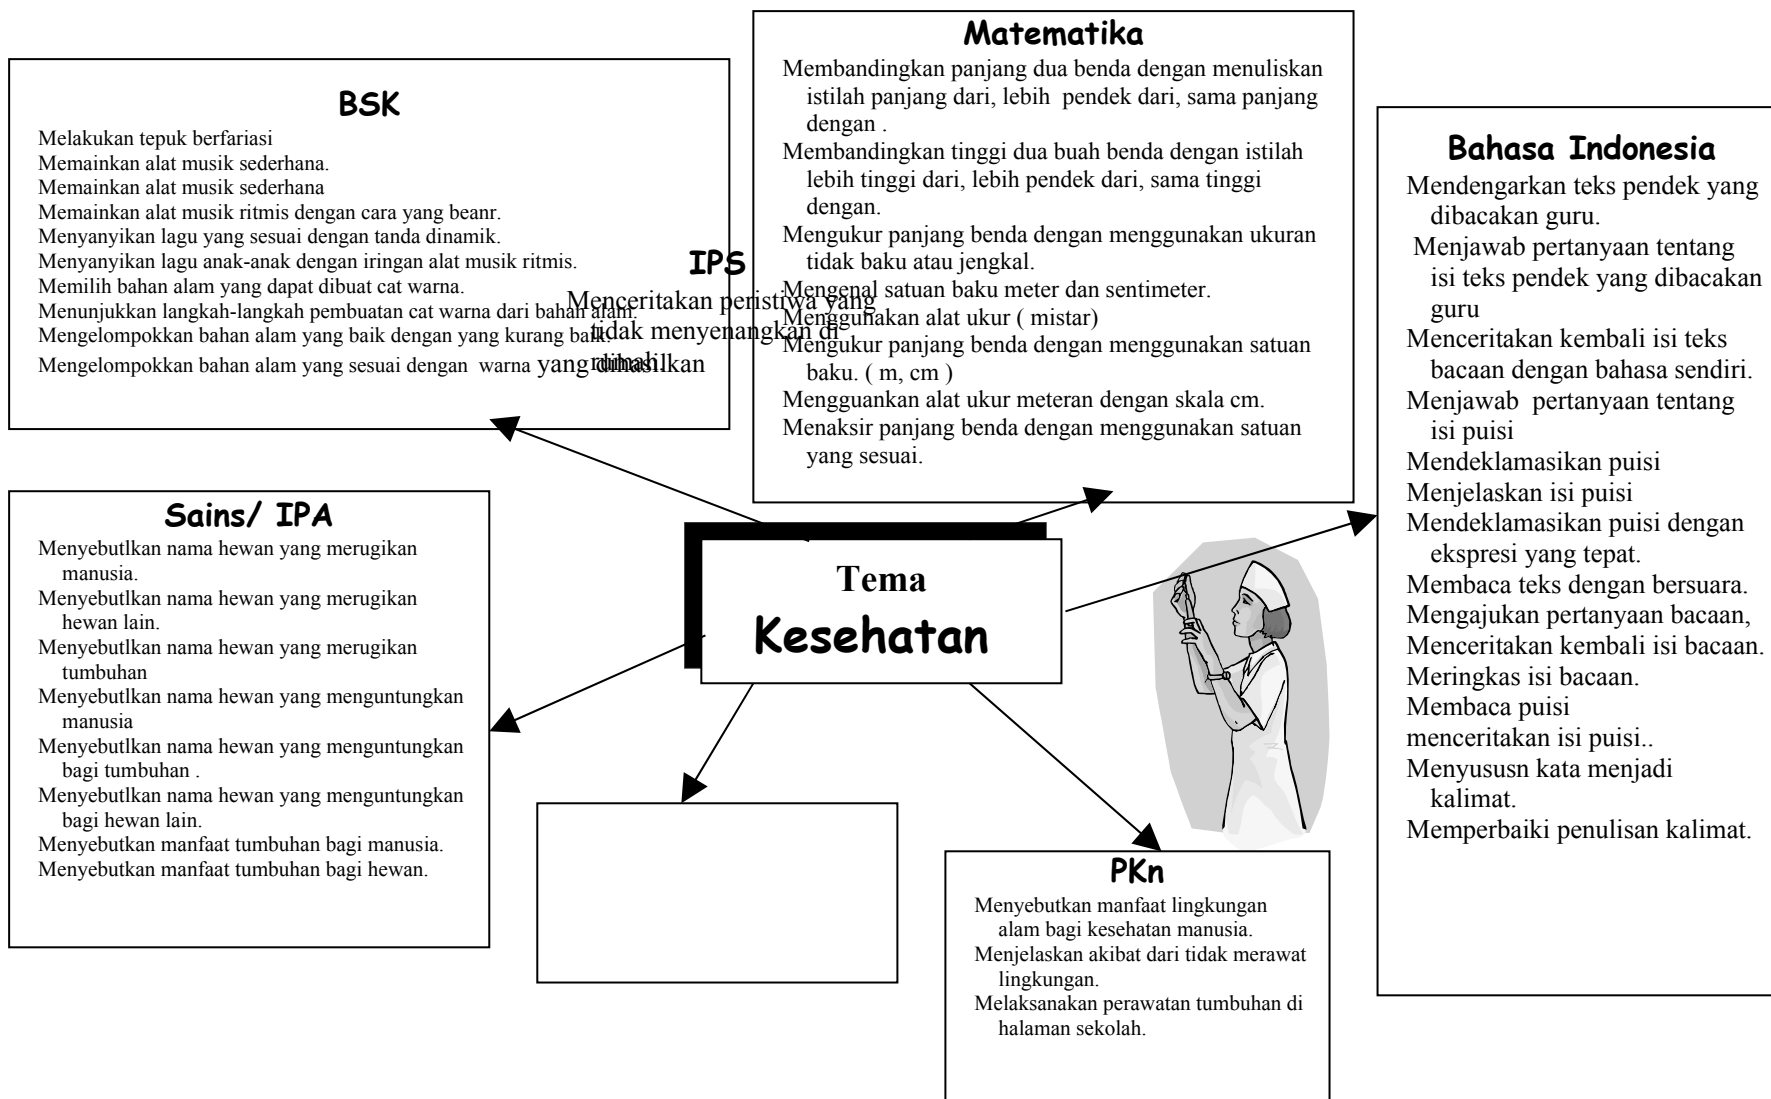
Matematika

Membandingkan panjang dua benda dengan menuliskan istilah panjang dari, lebih pendek dari, sama panjang dengan .
Membandingkan tinggi dua buah benda dengan istilah lebih tinggi dari, lebih pendek dari, sama tinggi dengan.
Mengukur panjang benda dengan menggunakan ukuran tidak baku atau jengkal.
Mengenal satuan baku meter dan sentimeter.
Menggunakan alat ukur ( mistar)
Mengukur panjang benda dengan menggunakan satuan baku. ( m, cm )
Mengguankan alat ukur meteran dengan skala cm.
Menaksir panjang benda dengan menggunakan satuan yang sesuai.

BSK

Melakukan tepuk berfariasi
Memainkan alat musik sederhana.
Memainkan alat musik sederhana
Memainkan alat musik ritmis dengan cara yang beanr.
Menyanyikan lagu yang sesuai dengan tanda dinamik.
Menyanyikan lagu anak-anak dengan iringan alat musik ritmis.
Memilih bahan alam yang dapat dibuat cat warna.
Menunjukkan langkah-langkah pembuatan cat warna dari bahan alam.
Mengelompokkan bahan alam yang baik dengan yang kurang baik.
Mengelompokkan bahan alam yang sesuai dengan warna yang dihasilkan

IPS

Menceritakan peristiwa yang tidak menyenangkan di rumah

Bahasa Indonesia

Mendengarkan teks pendek yang dibacakan guru.
Menjawab pertanyaan tentang isi teks pendek yang dibacakan guru
Menceritakan kembali isi teks bacaan dengan bahasa sendiri.
Menjawab pertanyaan tentang isi puisi
Mendeklamasikan puisi
Menjelaskan isi puisi
Mendeklamasikan puisi dengan ekspresi yang tepat.
Membaca teks dengan bersuara.
Mengajukan pertanyaan bacaan,
Menceritakan kembali isi bacaan.
Meringkas isi bacaan.
Membaca puisi
menceritakan isi puisi..
Menyususn kata menjadi kalimat.
Memperbaiki penulisan kalimat.

Sains/ IPA

Menyebutlkan nama hewan yang merugikan manusia.
Menyebutlkan nama hewan yang merugikan hewan lain.
Menyebutlkan nama hewan yang merugikan tumbuhan
Menyebutlkan nama hewan yang menguntungkan manusia
Menyebutlkan nama hewan yang menguntungkan bagi tumbuhan .
Menyebutlkan nama hewan yang menguntungkan bagi hewan lain.
Menyebutkan manfaat tumbuhan bagi manusia.
Menyebutkan manfaat tumbuhan bagi hewan.

Tema
Kesehatan

PKn

Menyebutkan manfaat lingkungan alam bagi kesehatan manusia.
Menjelaskan akibat dari tidak merawat lingkungan.
Melaksanakan perawatan tumbuhan di halaman sekolah.